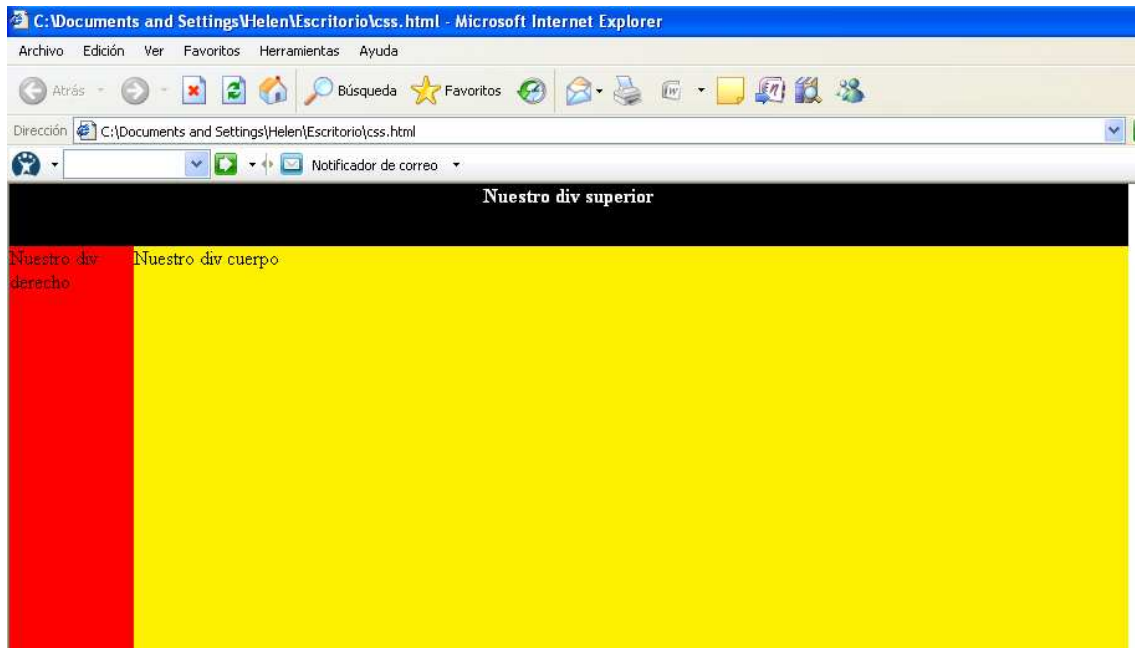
C:\Documents and Settings\Helen\Escritorio\css.html - Microsoft Internet Explorer

Archivo Edición Ver Favoritos Herramientas Ayuda

Atrás Búsqueda Favoritos

Dirección C:\Documents and Settings\Helen\Escritorio\css.html

Notificador de correo

Nuestro div superior

Nuestro div derecho

Nuestro div cuerpo